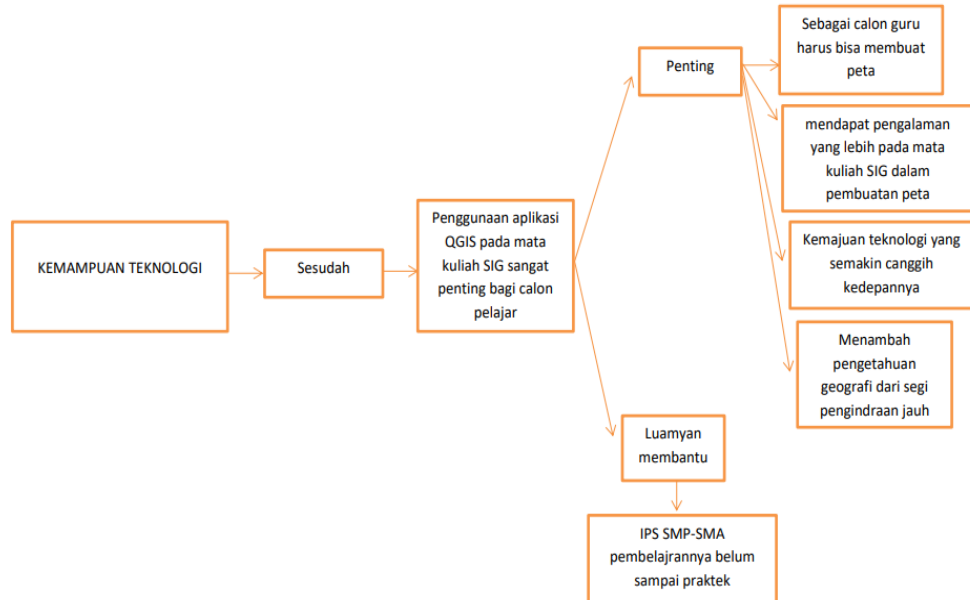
KEMAMPUAN TEKNOLOGI

Sesudah

Penggunaan aplikasi QGIS pada mata kuliah SIG sangat penting bagi calon pelajar

Penting

Sebagai calon guru harus bisa membuat peta

mendapat pengalaman yang lebih pada mata kuliah SIG dalam pembuatan peta

Kemajuan teknologi yang semakin canggih kedepannya

Menambah pengetahuan geografi dari segi pengindraan jauh

Luamyan membantu

IPS SMP-SMA pembelajrannya belum sampai praktek